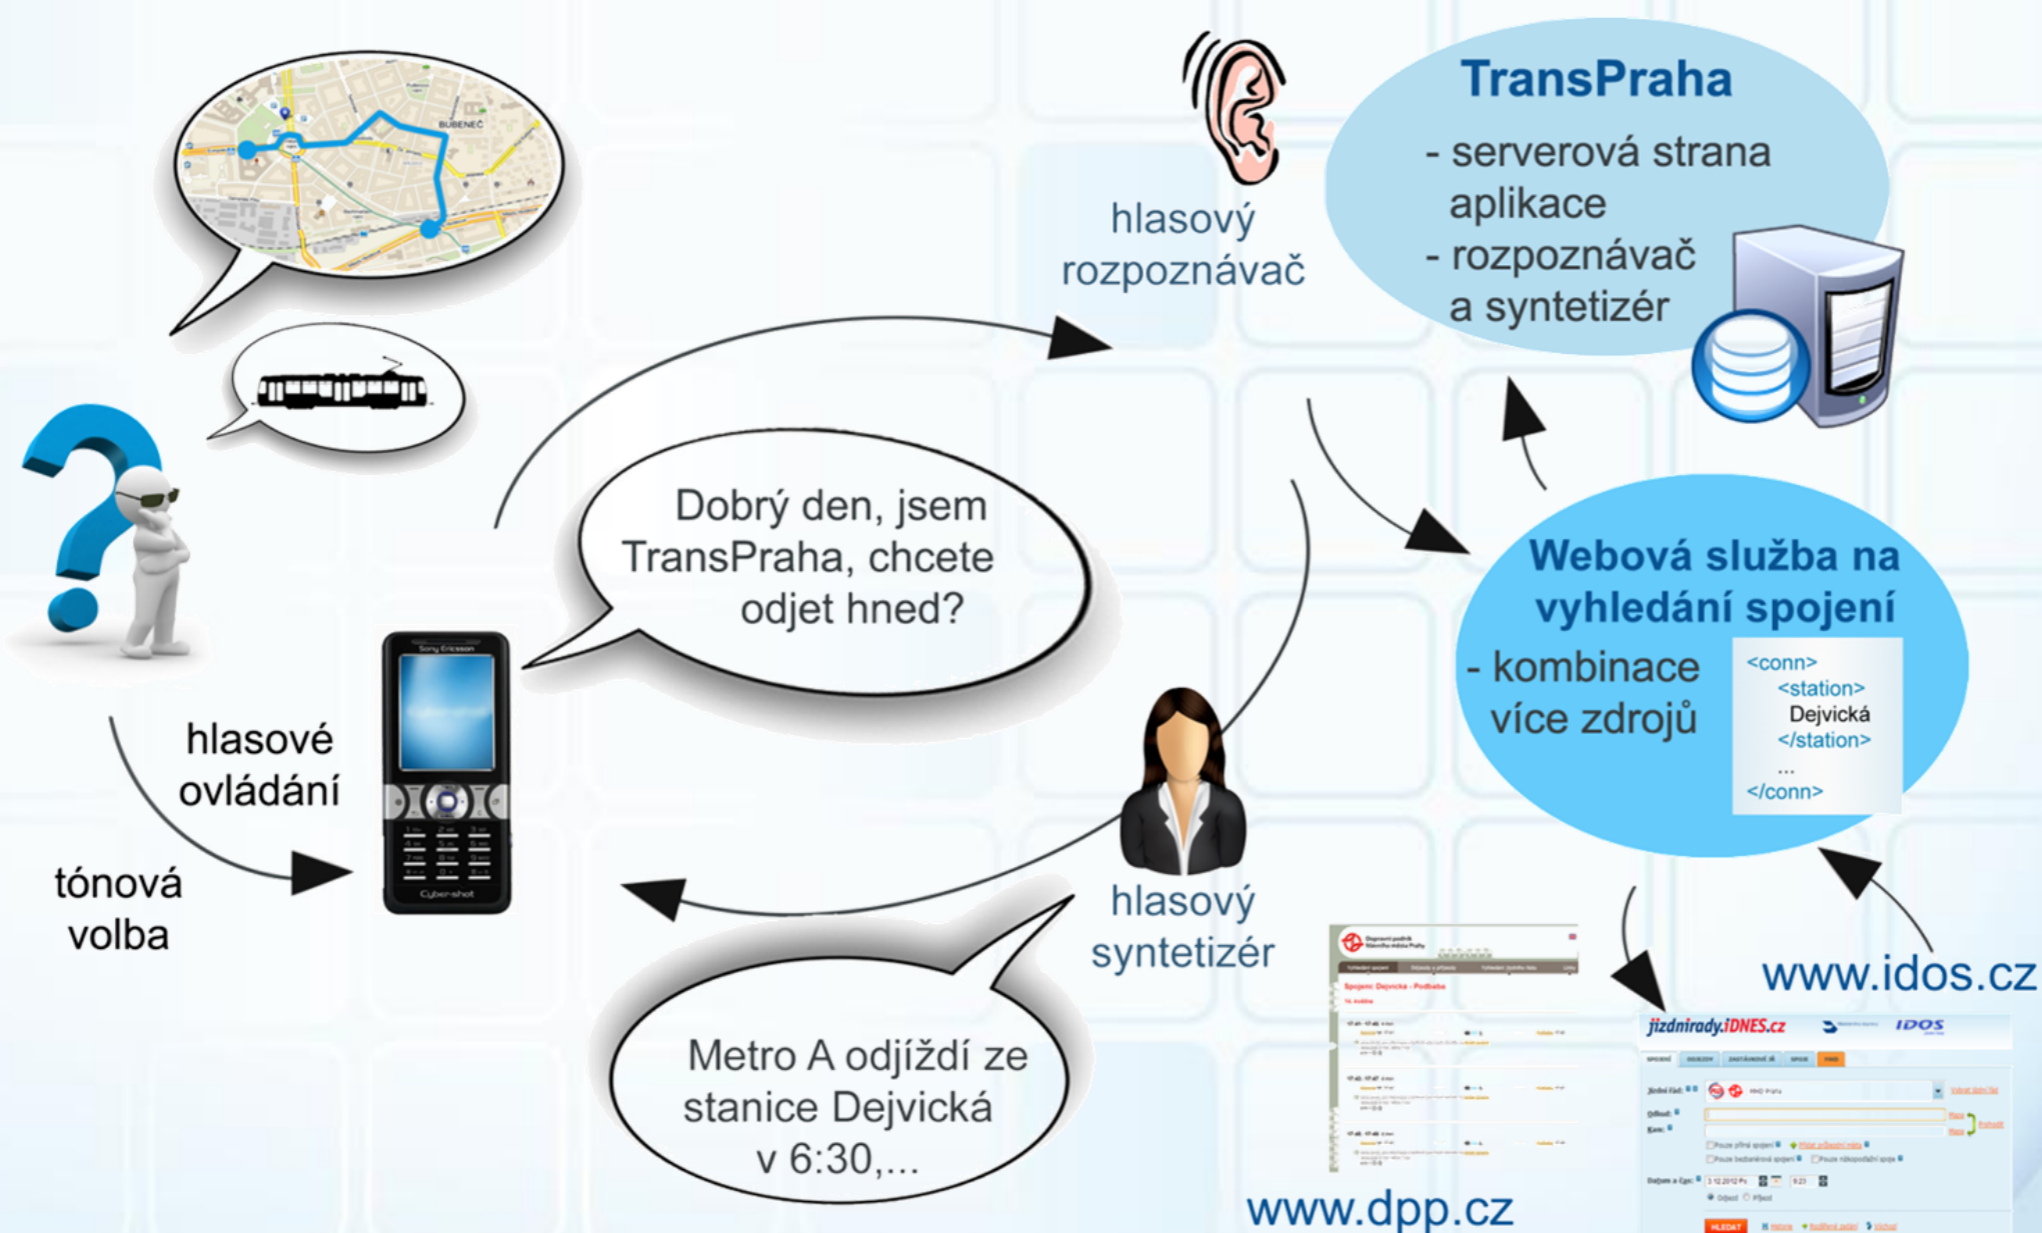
BUBENEČ

hlasový rozpoznávač

TransPraha
- serverová strana aplikace
- rozpoznávač a syntetizér

Dobrý den, jsem TransPraha, chcete odjet hned?

Webová služba na vyhledání spojení
- kombinace více zdrojů

<conn>
<station>
Dejvická
</station>
...
</conn>

Sony Ericsson
Cyber-shot

hlasové ovládání

tónová volba

hlasový syntetizér

Metro A odjíždí ze stanice Dejvická v 6:30,...

Spojení: Dejvická - Podbaba

jizdnirady.iDNES.cz
IDOS

HLEDAT

www.idos.cz

www.dpp.cz